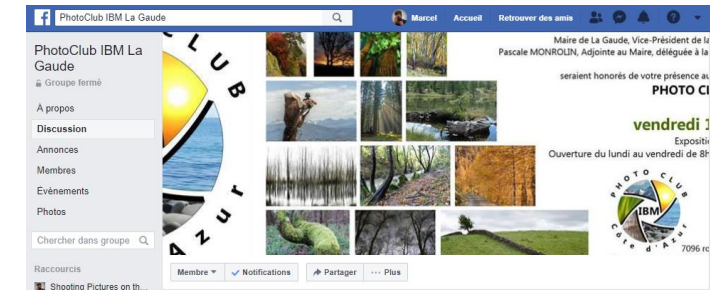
PhotoClub IBM La Gaude

Marcel Accueil Retrouver des amis

PhotoClub IBM La Gaude

Groupe fermé

À propos

Discussion

Annonces

Membres

Évènements

Photos

Chercher dans groupe

Raccourcis

Shooting Pictures on th...

CLUB

AZUR

Maire de La Gaude, Vice-Président de la

Pascale MONROLIN, Adjointe au Maire, déléguée à la

seraient honorés de votre présence au

PHOTO CL

vendredi 1

Expositi

Ouverture du lundi au vendredi de 8h

PHOTO CLUB

IBM

Côte d'Azur

7096 ro

Membre

Notifications

Partager

··· Plus